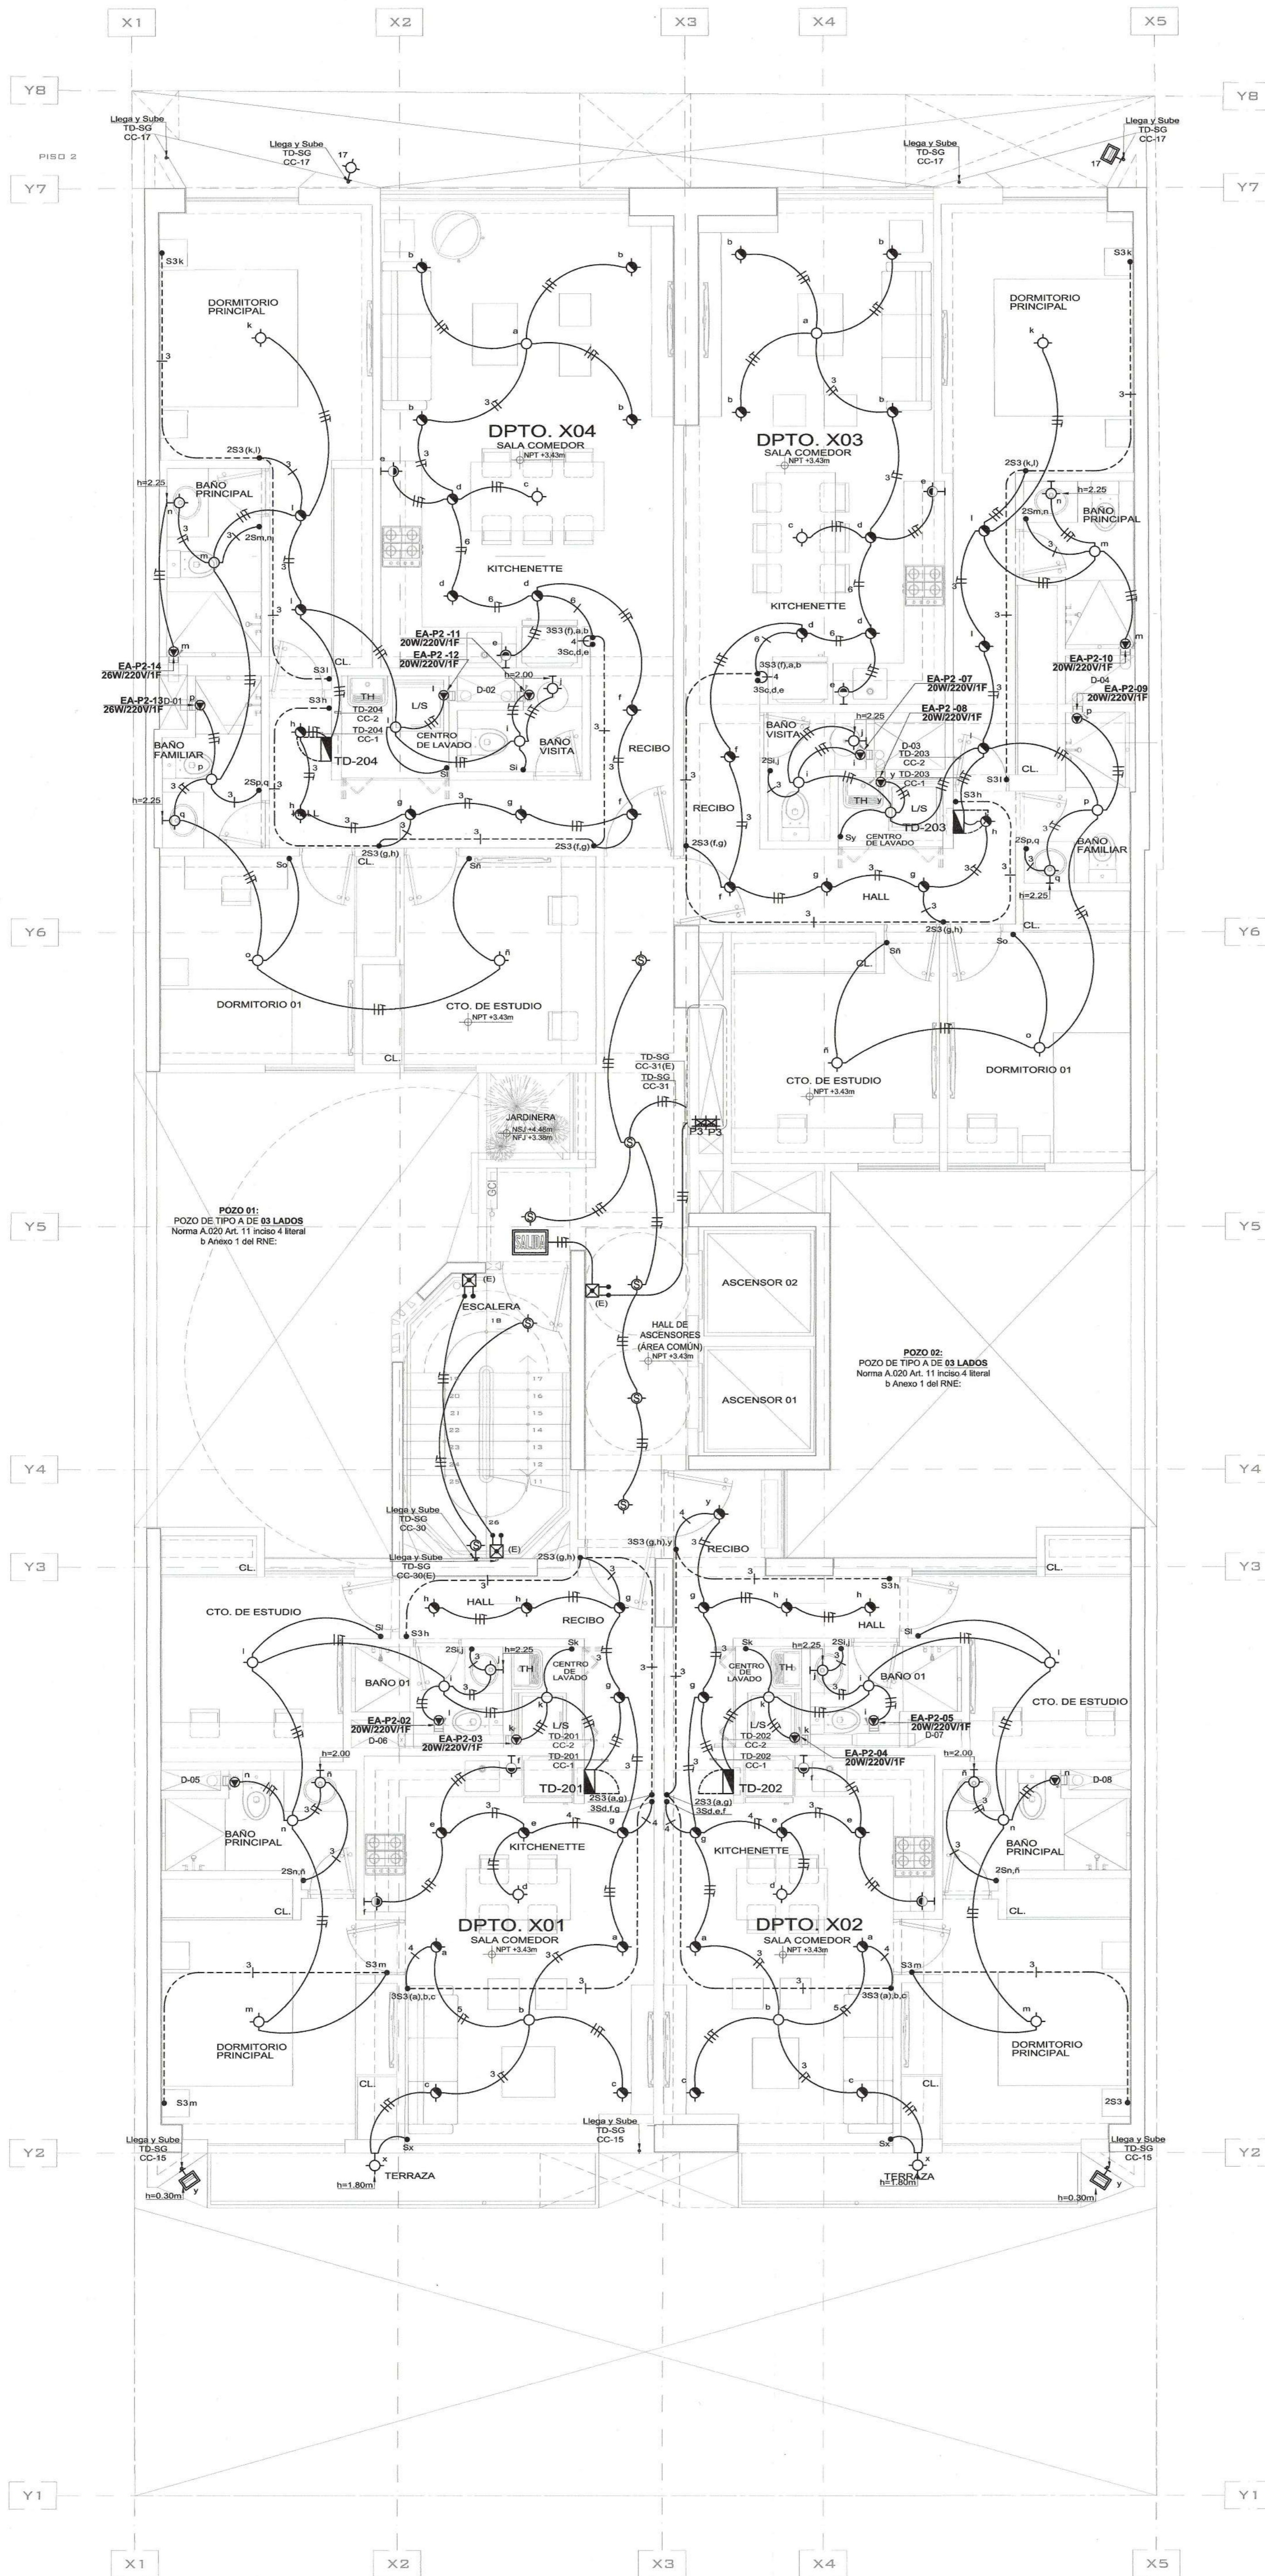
X1 X2 X3 X4 X5

Y8 Y8

PISO 2

Y7 Y7

Llega y Sube
TD-SG
CC-17

Llega y Sube
TD-SG
CC-17

17

Llega y Sube
TD-SG
CC-17

Llega y Sube
TD-SG
CC-17

17

DORMITORIO PRINCIPAL

DPTO. X04
SALA COMEDOR
NPT +3.43m

DPTO. X03
SALA COMEDOR
NPT +3.43m

DORMITORIO PRINCIPAL

BAÑO PRINCIPAL

KITCHENETTE

KITCHENETTE

BAÑO PRINCIPAL

EA-P2 -11
20W/220V/1F
EA-P2 -12
20W/220V/1F

EA-P2 -07
20W/220V/1F
EA-P2 -08
20W/220V/1F

EA-P2-14
26W/220V/1F
EA-P2-13
26W/220V/1F

EA-P2-10
20W/220V/1F
EA-P2-09
20W/220V/1F

TH
TD-204
CC-2
TD-204
CC-1
TD-204

L/S
CENTRO DE LAVADO
BAÑO VISITA
RECIBO

BAÑO FAMILIAR

HALL

BAÑO VISITA
RECIBO
TD-203
CC-2
TD-203
CC-1
TD-203
CENTRO DE LAVADO
L/S
HALL

BAÑO FAMILIAR

Y6 Y6

DORMITORIO 01
CTO. DE ESTUDIO
NPT +3.43m

CTO. DE ESTUDIO
NPT +3.43m
DORMITORIO 01

TD-SG
CC-31(E)
TD-SG
CC-31

JARDINERA
NSJ +4.48m
NFJ +3.38m

P3 P3

Y5 Y5

POZO 01:
POZO DE TIPO A DE 03 LADOS
Norma A.020 Art. 11 inciso 4 literal b Anexo 1 del RNE:

SALIDA

ESCALERA

HALL DE ASCENSORES (ÁREA COMÚN)
NPT +3.43m

ASCENSOR 02
ASCENSOR 01

POZO 02:
POZO DE TIPO A DE 03 LADOS
Norma A.020 Art. 11 inciso 4 literal b Anexo 1 del RNE:

Y4 Y4

Llega y Sube
TD-SG
CC-30
Llega y Sube
TD-SG
CC-30(E)

Y3 Y3

CTO. DE ESTUDIO
HALL
RECIBO
RECIBO
HALL
CTO. DE ESTUDIO

BAÑO 01
CENTRO DE LAVADO
TH
L/S
TD-201
CC-2
TD-201
CC-1
TD-201

CENTRO DE LAVADO
TH
BAÑO 01
L/S
TD-202
CC-2
TD-202
CC-1
TD-202

EA-P2-02
20W/220V/1F
EA-P2-03
20W/220V/1F

EA-P2-05
20W/220V/1F
EA-P2-04
20W/220V/1F

BAÑO PRINCIPAL
KITCHENETTE
KITCHENETTE
BAÑO PRINCIPAL

DPTO. X01
SALA COMEDOR
NPT +3.43m

DPTO. X02
SALA COMEDOR
NPT +3.43m

DORMITORIO PRINCIPAL
DORMITORIO PRINCIPAL

Llega y Sube
TD-SG
CC-15

Llega y Sube
TD-SG
CC-15

Llega y Sube
TD-SG
CC-15

TERRAZA
h=1.80m
TERRAZA
h=1.80m
h=0.30m
h=0.30m

Y2 Y2

Y1 Y1

X1 X2 X3 X4 X5